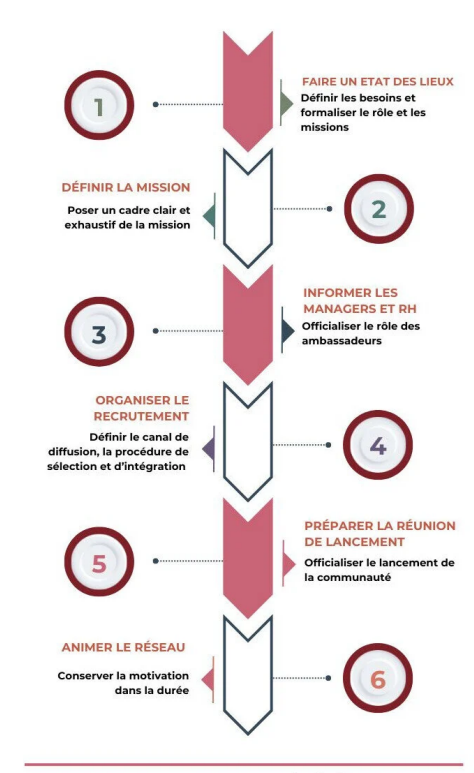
1

FAIRE UN ETAT DES LIEUX
Définir les besoins et formaliser le rôle et les missions

DÉFINIR LA MISSION
Poser un cadre clair et exhaustif de la mission

2

3

INFORMER LES MANAGERS ET RH
Officialiser le rôle des ambassadeurs

ORGANISER LE RECRUTEMENT
Définir le canal de diffusion, la procédure de sélection et d'intégration

4

5

PRÉPARER LA RÉUNION DE LANCEMENT
Officialiser le lancement de la communauté

ANIMER LE RÉSEAU
Conserver la motivation dans la durée

6